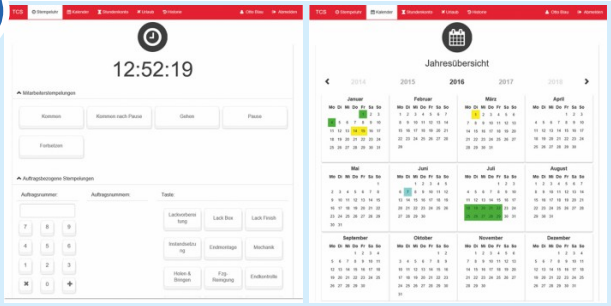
TCS Stempeluhr Kalender Stundenübersicht Urlaub Historie Otto Blau Abmelden

12:52:19

Mitarbeiterstempelungen

Kommen

Kommen nach Pause

Gehen

Pause

Fortsetzen

Auftragsbezogene Stempelungen

Auftragsnummer:

Auftragsnummer:

Taste:

7 8 9

4 5 6

1 2 3

✖ 0 ✚

Lackvorbereitung

Lack Box

Lack Finish

Instandsetzung

Endmontage

Mechanik

Holen & Bringen

Fzg.-Reinigung

Endkontrolle

TCS Stempeluhr Kalender Stundenübersicht Urlaub Historie Otto Blau Abmelden

Jahresübersicht

‹ 2014 2015 2016 2017 2018 ›

Januar
Mo Di Mi Do Fr Sa So
1 2 3
4 5 6 7 8 9 10
11 12 13 14 15 16 17
18 19 20 21 22 23 24
25 26 27 28 29 30 31

Februar
Mo Di Mi Do Fr Sa So
1 2 3 4 5 6 7
8 9 10 11 12 13 14
15 16 17 18 19 20 21
22 23 24 25 26 27 28
29

März
Mo Di Mi Do Fr Sa So
1 2 3 4 5 6
7 8 9 10 11 12 13
14 15 16 17 18 19 20
21 22 23 24 25 26 27
28 29 30 31

April
Mo Di Mi Do Fr Sa So
1 2 3
4 5 6 7 8 9 10
11 12 13 14 15 16 17
18 19 20 21 22 23 24
25 26 27 28 29 30

Mai
Mo Di Mi Do Fr Sa So
1
2 3 4 5 6 7 8
9 10 11 12 13 14 15
16 17 18 19 20 21 22
23 24 25 26 27 28 29
30 31

Juni
Mo Di Mi Do Fr Sa So
1 2 3 4 5
6 7 8 9 10 11 12
13 14 15 16 17 18 19
20 21 22 23 24 25 26
27 28 29 30

Juli
Mo Di Mi Do Fr Sa So
1 2 3
4 5 6 7 8 9 10
11 12 13 14 15 16 17
18 19 20 21 22 23 24
25 26 27 28 29 30 31

August
Mo Di Mi Do Fr Sa So
1 2 3 4 5 6 7
8 9 10 11 12 13 14
15 16 17 18 19 20 21
22 23 24 25 26 27 28
29 30 31

September
Mo Di Mi Do Fr Sa So
1 2 3 4
5 6 7 8 9 10 11
12 13 14 15 16 17 18
19 20 21 22 23 24 25
26 27 28 29 30

Oktober
Mo Di Mi Do Fr Sa So
1 2
3 4 5 6 7 8 9
10 11 12 13 14 15 16
17 18 19 20 21 22 23
24 25 26 27 28 29 30
31

November
Mo Di Mi Do Fr Sa So
1 2 3 4 5 6
7 8 9 10 11 12 13
14 15 16 17 18 19 20
21 22 23 24 25 26 27
28 29 30

Dezember
Mo Di Mi Do Fr Sa So
1 2 3 4
5 6 7 8 9 10 11
12 13 14 15 16 17 18
19 20 21 22 23 24 25
26 27 28 29 30 31